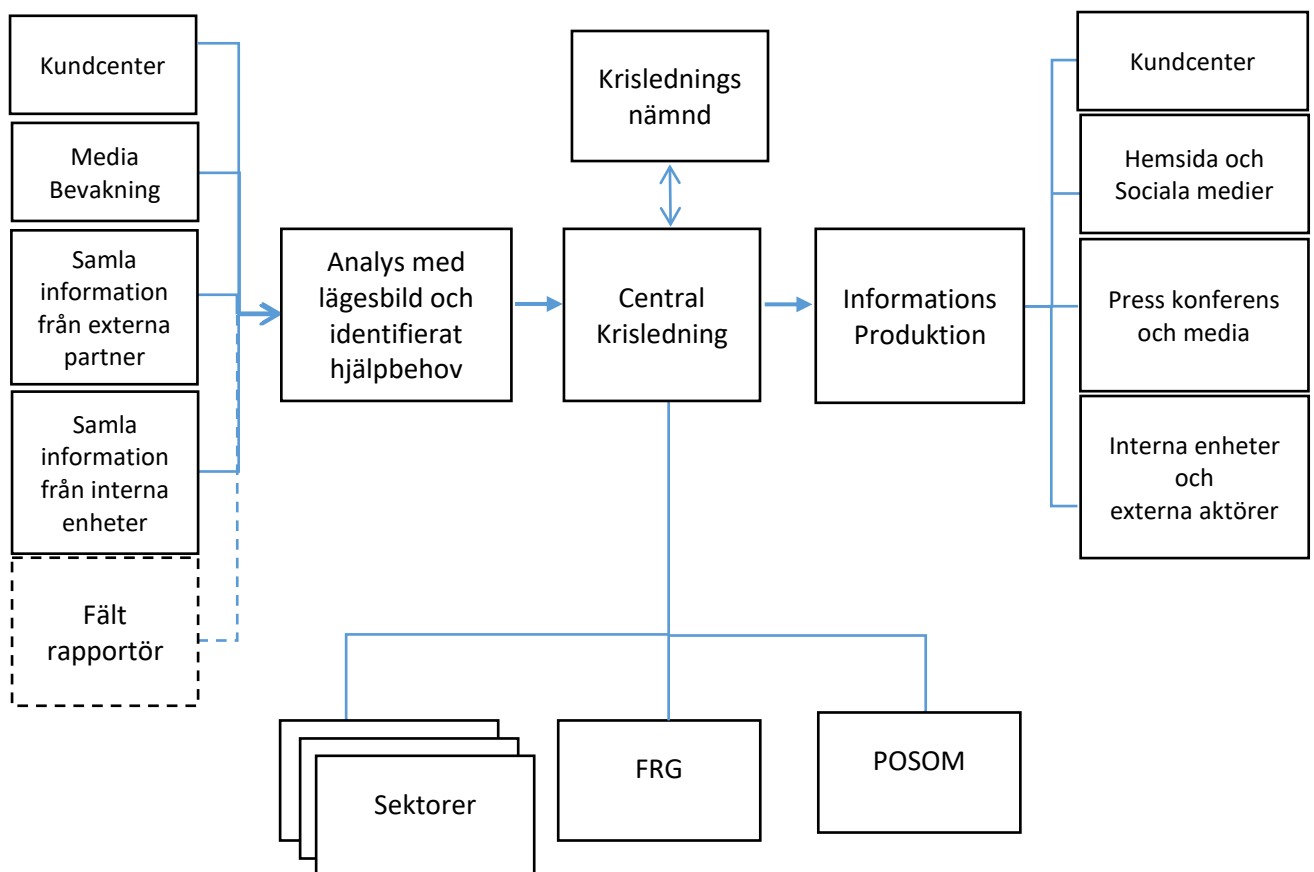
Kundcenter

Media Bevakning

Samla information från externa partner

Samla information från interna enheter

Fält rapportör

Krisledningsnämnd

Analys med lägesbild och identifierat hjälpbehov

Central Krisledning

Informations Produktion

Kundcenter

Hemsida och Sociala medier

Press konferens och media

Interna enheter och externa aktörer

Sektorer

FRG

POSOM